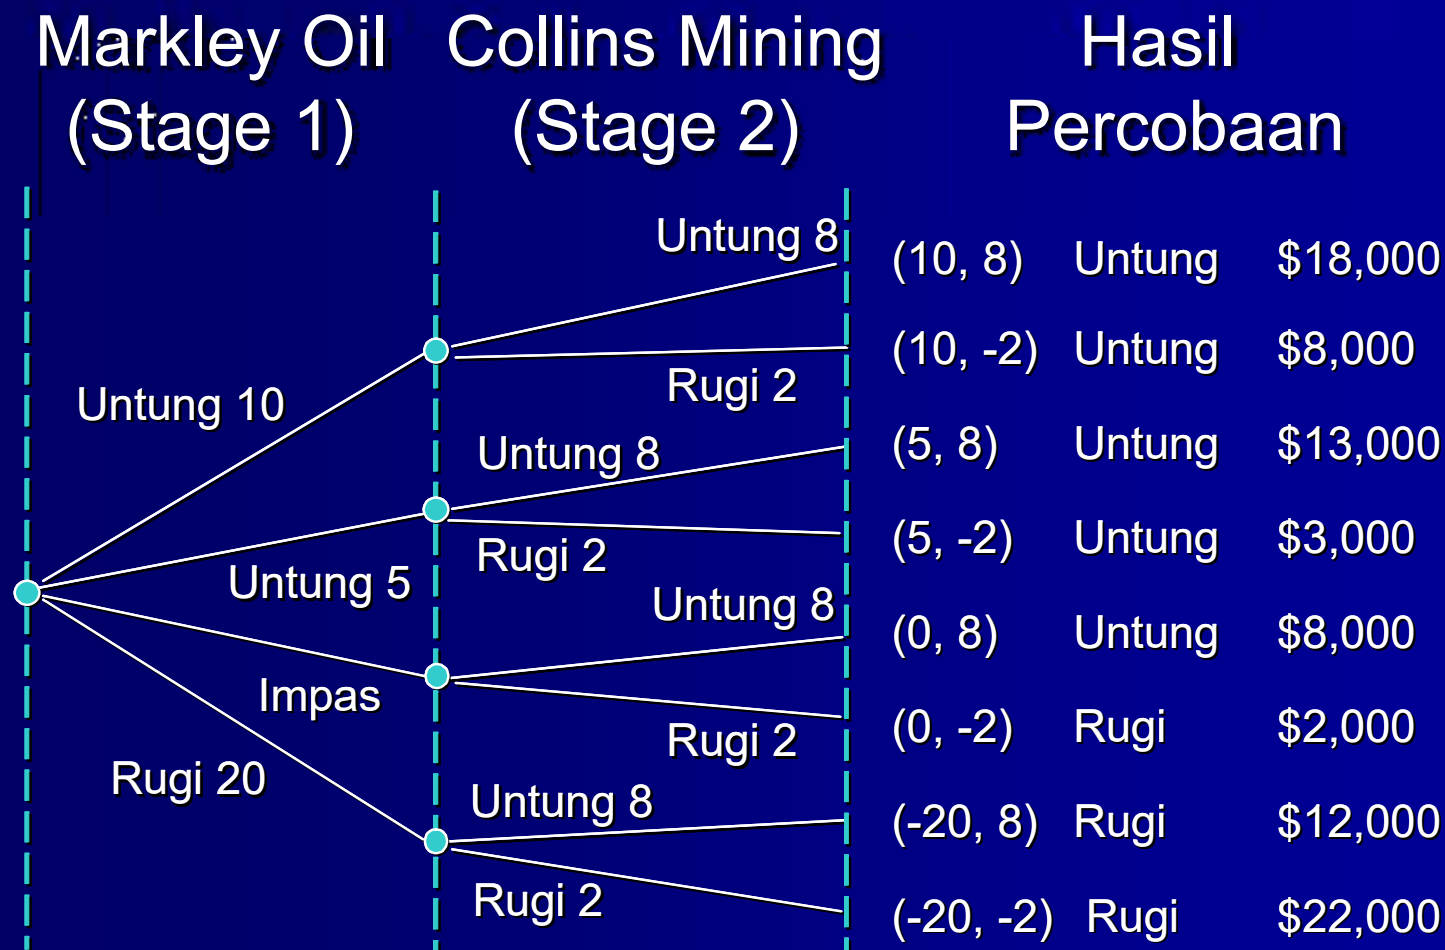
Markley Oil (Stage 1)

Collins Mining (Stage 2)

Hasil Percobaan

Untung 10

Untung 5

Impas

Rugi 20

Untung 8

Rugi 2

Untung 8

Rugi 2

Untung 8

Rugi 2

Untung 8

Rugi 2

| (10, 8) | Untung | \$18,000 |
|---|---|---|
| (10, -2) | Untung | \$8,000 |
| (5, 8) | Untung | \$13,000 |
| (5, -2) | Untung | \$3,000 |
| (0, 8) | Untung | \$8,000 |
| (0, -2) | Rugi | \$2,000 |
| (-20, 8) | Rugi | \$12,000 |
| (-20, -2) | Rugi | \$22,000 |